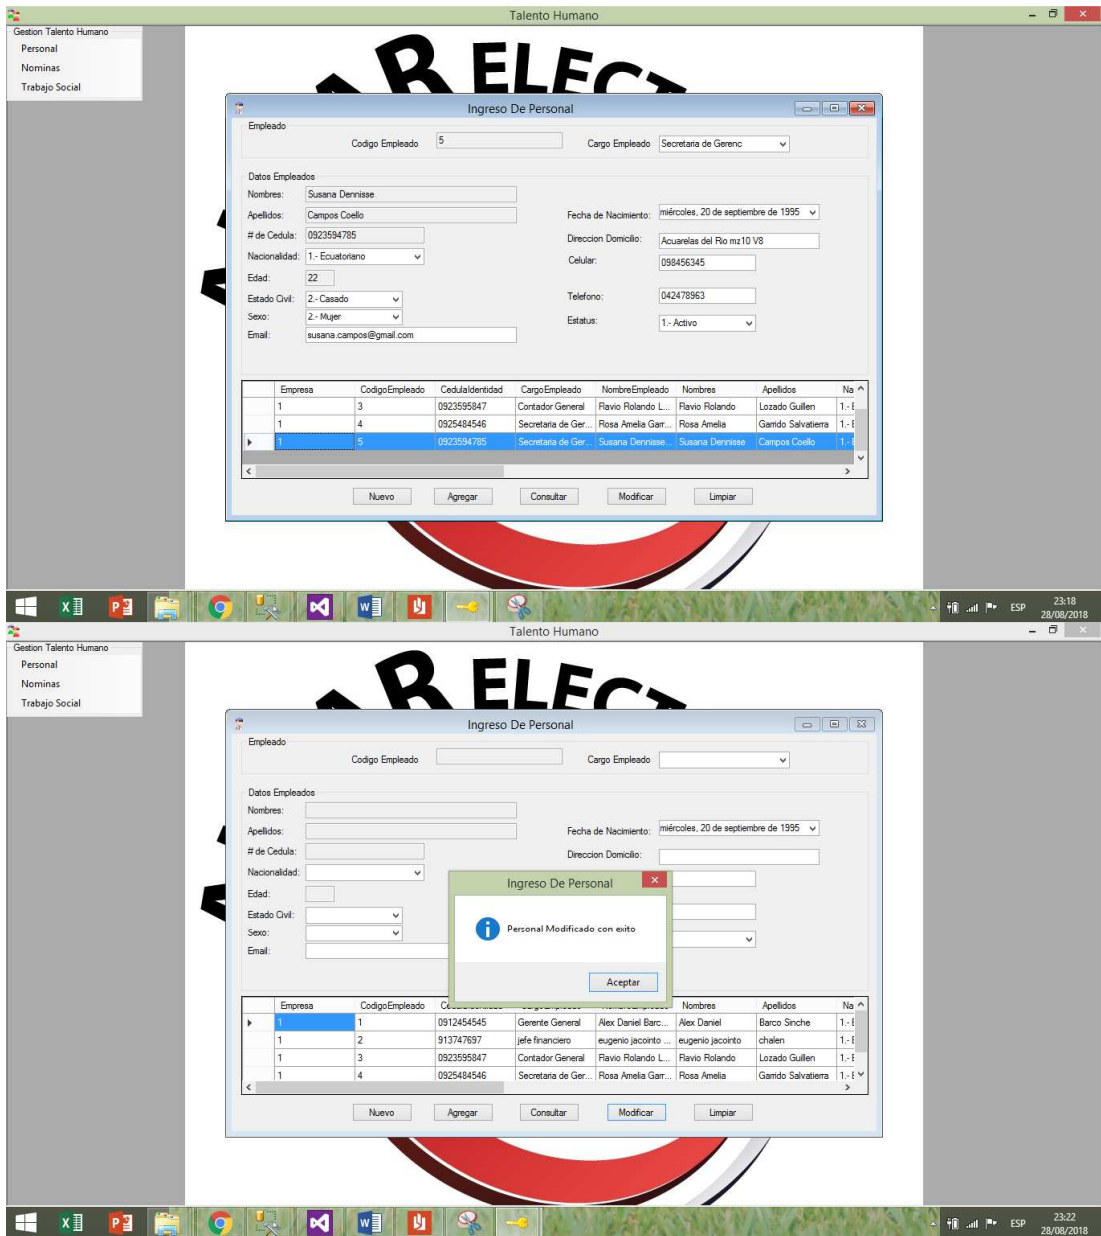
Talento Humano

Gestion Talento Humano
Personal
Nominas
Trabajo Social

ELEC

Ingreso De Personal

Empleado
Codigo Empleado 5
Cargo Empleado Secretaria de Gerenc

Datos Empleados
Nombres: Susana Dennisse
Apellidos: Campos Coello
# de Cedula: 0923594785
Nacionalidad: 1.- Ecuatoriano
Edad: 22
Estado Civil: 2.- Casado
Sexo: 2.- Mujer
Email: susana.campos@gmail.com
Fecha de Nacimiento: miércoles, 20 de septiembre de 1995
Direccion Domicilio: Acuarelas del Rio mz10 V8
Celular: 098456345
Telefono: 042478963
Estatus: 1.- Activo

| | Empresa | CodigoEmpleado | CedulaIdentidad | CargoEmpleado | NombreEmpleado | Nombres | Apellidos | Na |
|---|---|---|---|---|---|---|---|---|
| | 1 | 3 | 0923595847 | Contador General | Flavio Rolando L... | Flavio Rolando | Lozado Guillen | 1.- |
| | 1 | 4 | 0925484546 | Secretaria de Ger... | Rosa Amelia Garr... | Rosa Amelia | Garrido Salvatierra | 1.- |
| ▸ | 1 | 5 | 0923594785 | Secretaria de Ger... | Susana Dennisse... | Susana Dennisse | Campos Coello | 1.- |

Nuevo Agregar Consultar Modificar Limpiar

X P W ESP 23:18 28/08/2018

Talento Humano

Gestion Talento Humano
Personal
Nominas
Trabajo Social

ELEC

Ingreso De Personal

Empleado
Codigo Empleado
Cargo Empleado

Datos Empleados
Nombres:
Apellidos:
# de Cedula:
Nacionalidad:
Edad:
Estado Civil:
Sexo:
Email:
Fecha de Nacimiento: miércoles, 20 de septiembre de 1995
Direccion Domicilio:

Ingreso De Personal
Personal Modificado con exito
Aceptar

| | Empresa | CodigoEmpleado | C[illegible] | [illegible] | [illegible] | Nombres | Apellidos | Na |
|---|---|---|---|---|---|---|---|---|
| ▸ | 1 | 1 | 0912454545 | Gerente General | Alex Daniel Barc... | Alex Daniel | Barco Sinche | 1.- |
| | 1 | 2 | 913747697 | jefe financiero | eugenio jacointo ... | eugenio jacointo | chalen | 1.- |
| | 1 | 3 | 0923595847 | Contador General | Flavio Rolando L... | Flavio Rolando | Lozado Guillen | 1.- |
| | 1 | 4 | 0925484546 | Secretaria de Ger... | Rosa Amelia Garr... | Rosa Amelia | Garrido Salvatierra | 1.- |

Nuevo Agregar Consultar Modificar Limpiar

X P W ESP 23:22 28/08/2018